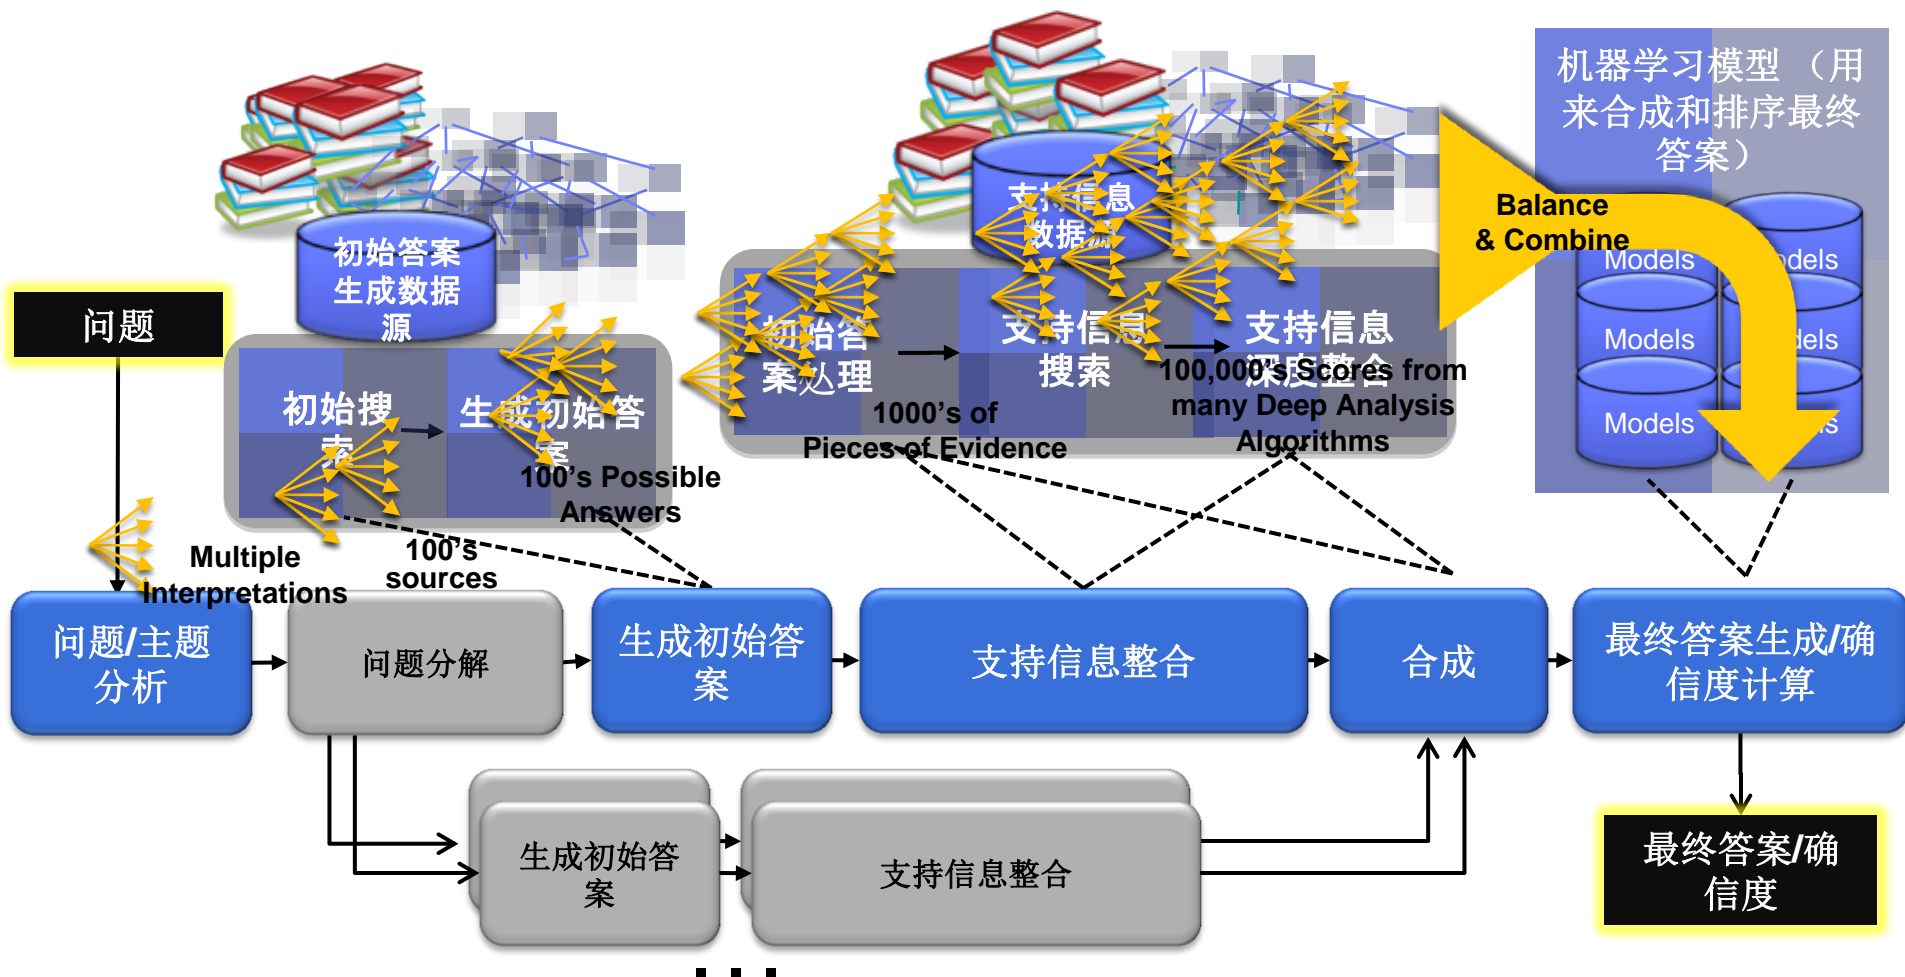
机器学习模型（用来合成和排序最终答案）

Balance & Combine

Models

Models

Models

Models

Models

Models

初始答案生成数据源

支持信息数据源

问题

初始搜索

生成初始答案

100's Possible Answers

初始答案处理

支持信息搜索

支持信息深度整合

1000's of Pieces of Evidence

100,000's Scores from many Deep Analysis Algorithms

Multiple Interpretations

100's sources

问题/主题分析

问题分解

生成初始答案

支持信息整合

合成

最终答案生成/确信度计算

生成初始答案

支持信息整合

最终答案/确信度